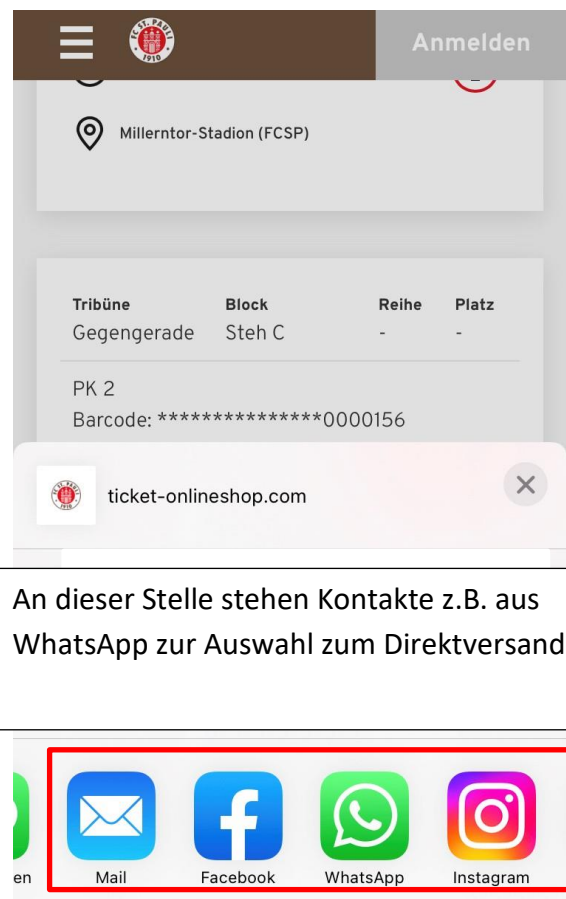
Anmelden

Millerntor-Stadion (FCSP)

| Tribüne | Block | Reihe | Platz |
|---|---|---|---|
| Gegengerade | Steh C | - | - |

PK 2
Barcode: ***************0000156

ticket-onlineshop.com

An dieser Stelle stehen Kontakte z.B. aus WhatsApp zur Auswahl zum Direktversand

en
Mail
Facebook
WhatsApp
Instagram